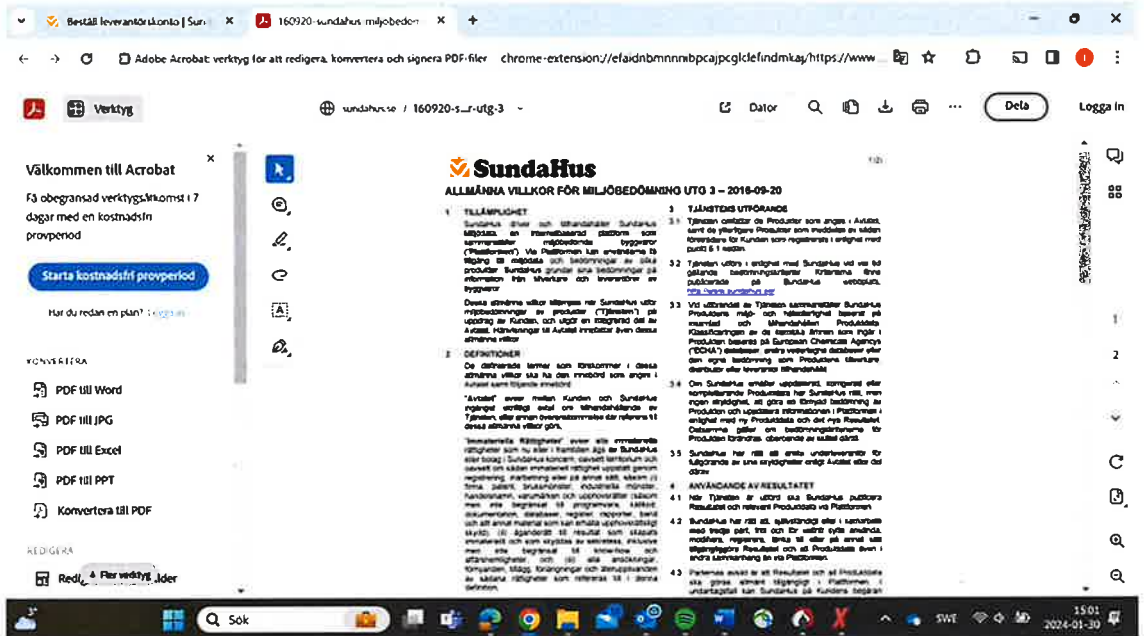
Beställ leverantörskonto | Sun ×
160920-sundahus miljobedom ×
+

Adobe Acrobat: verktyg för att redigera, konvertera och signera PDF-filer   chrome-extension://efaidnbmnnnibpcajpcglclefindmkaj/https://www

Verktyg
sundahus.se / 160920-s...r-utg-3
Dator
Dela
Logga in

Välkommen till Acrobat
Få obegränsad verktygsåtkomst i 7 dagar med en kostnadsfri provperiod
Starta kostnadsfri provperiod
Har du redan en plan? Logga in

KONVERTERA
PDF till Word
PDF till JPG
PDF till Excel
PDF till PPT
Konvertera till PDF

REDIGERA
Redi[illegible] Fler verktyg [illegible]lder

SundaHus
ALLMÄNNA VILLKOR FÖR MILJÖBEDÖMNING UTG 3 – 2016-09-20

1 TILLÄMPLIGHET
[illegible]

2 DEFINITIONER
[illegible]

3 TJÄNSTENS UTFÖRANDE
3.1 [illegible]
3.2 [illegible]
3.3 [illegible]
3.4 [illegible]
3.5 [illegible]

4 ANVÄNDANDE AV RESULTATET
4.1 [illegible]
4.2 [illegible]
4.3 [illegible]

1
2

Sök
SWE
15:01
2024-01-30